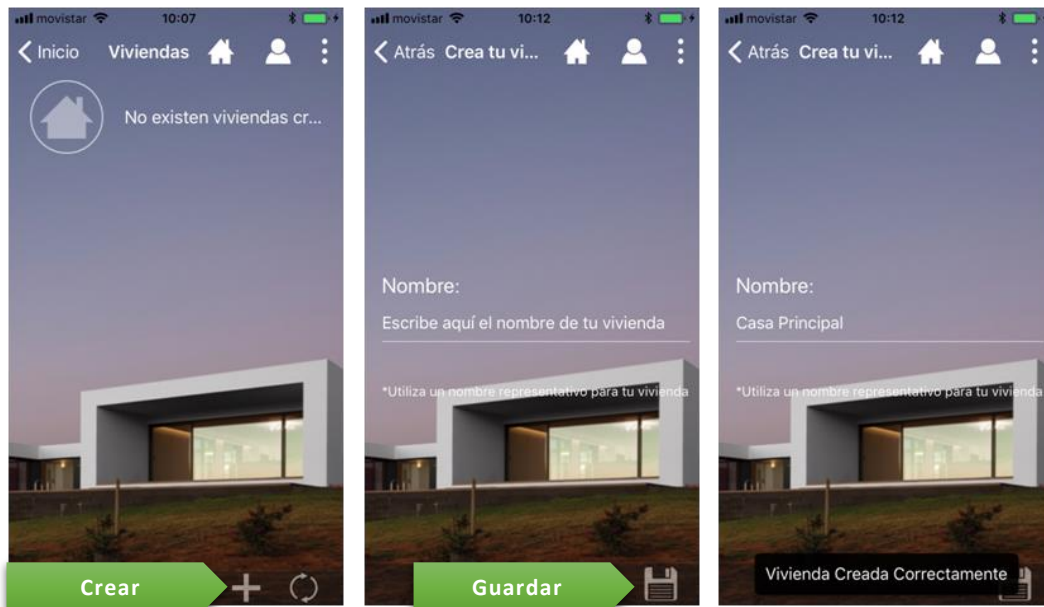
movistar 10:07
Inicio Viviendas
No existen viviendas cr...
Crear

movistar 10:12
Atrás Crea tu vi...
Nombre:
Escribe aquí el nombre de tu vivienda
*Utiliza un nombre representativo para tu vivienda
Guardar

movistar 10:12
Atrás Crea tu vi...
Nombre:
Casa Principal
*Utiliza un nombre representativo para tu vivienda
Vivienda Creada Correctamente